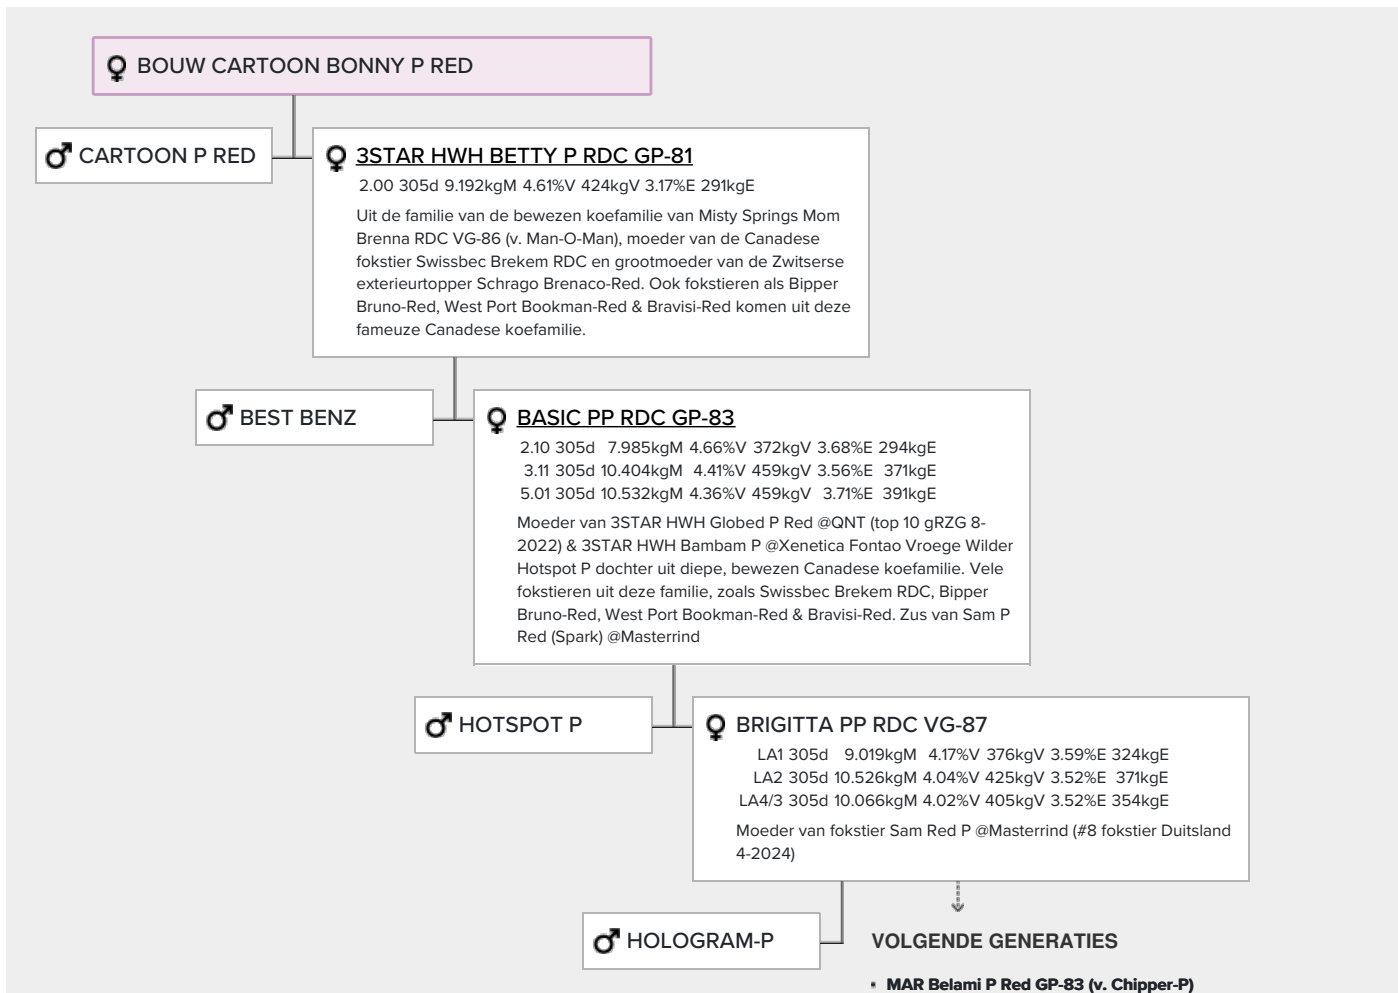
♀ BOUW CARTOON BONNY P RED

♂ CARTOON P RED

♀ 3STAR HWH BETTY P RDC GP-81

2.00 305d 9.192kgM 4.61%V 424kgV 3.17%E 291kgE

Uit de familie van de bewezen koefamilie van Misty Springs Mom Brenna RDC VG-86 (v. Man-O-Man), moeder van de Canadese fokstier Swissbec Brekem RDC en grootmoeder van de Zwitserse exterieurtopper Schrago Brenaco-Red. Ook fokstieren als Bipper Bruno-Red, West Port Bookman-Red & Bravisi-Red komen uit deze fameuze Canadese koefamilie.

♂ BEST BENZ

♀ BASIC PP RDC GP-83

2.10 305d 7.985kgM 4.66%V 372kgV 3.68%E 294kgE
3.11 305d 10.404kgM 4.41%V 459kgV 3.56%E 371kgE
5.01 305d 10.532kgM 4.36%V 459kgV 3.71%E 391kgE

Moeder van 3STAR HWH Globed P Red @QNT (top 10 gRZG 8-2022) & 3STAR HWH Bambam P @Xenetica Fontao Vroege Wilder Hotspot P dochter uit diepe, bewezen Canadese koefamilie. Vele fokstieren uit deze familie, zoals Swissbec Brekem RDC, Bipper Bruno-Red, West Port Bookman-Red & Bravisi-Red. Zus van Sam P Red (Spark) @Masterrind

♂ HOTSPOT P

♀ BRIGITTA PP RDC VG-87

LA1 305d 9.019kgM 4.17%V 376kgV 3.59%E 324kgE
LA2 305d 10.526kgM 4.04%V 425kgV 3.52%E 371kgE
LA4/3 305d 10.066kgM 4.02%V 405kgV 3.52%E 354kgE

Moeder van fokstier Sam Red P @Masterrind (#8 fokstier Duitsland 4-2024)

♂ HOLOGRAM-P

VOLGENDE GENERATIES

• MAR Belami P Red GP-83 (v. Chipper-P)